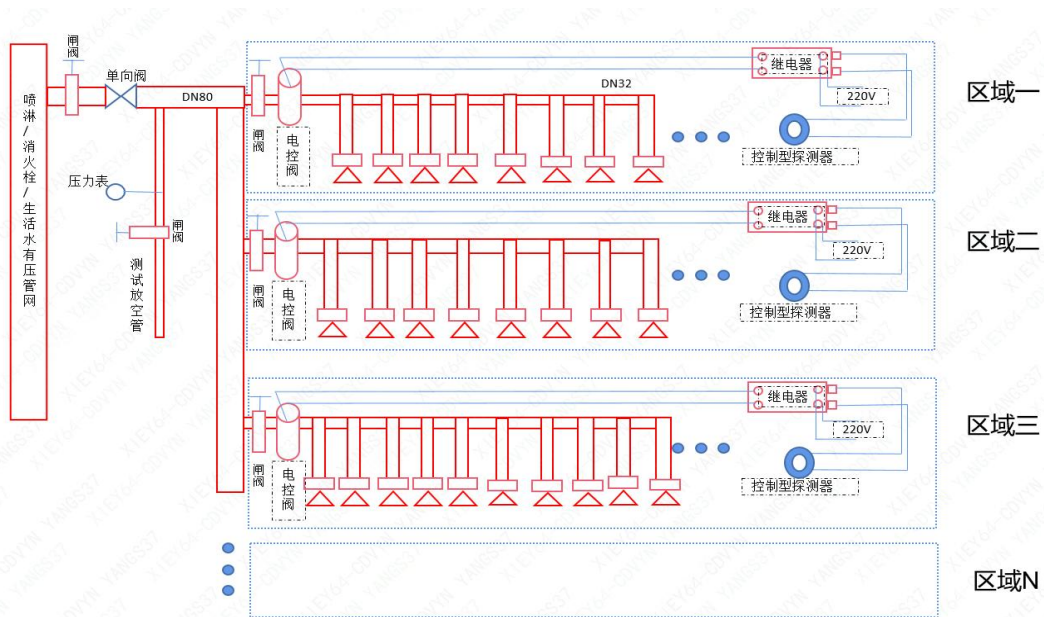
喷淋/消火栓/生活水有压管网

闸阀

单向阀

DN80

压力表

闸阀

测试放空管

闸阀

电控阀

DN32

继电器

220V

控制型探测器

区域一

闸阀

电控阀

继电器

220V

控制型探测器

区域二

闸阀

电控阀

继电器

220V

控制型探测器

区域三

区域N